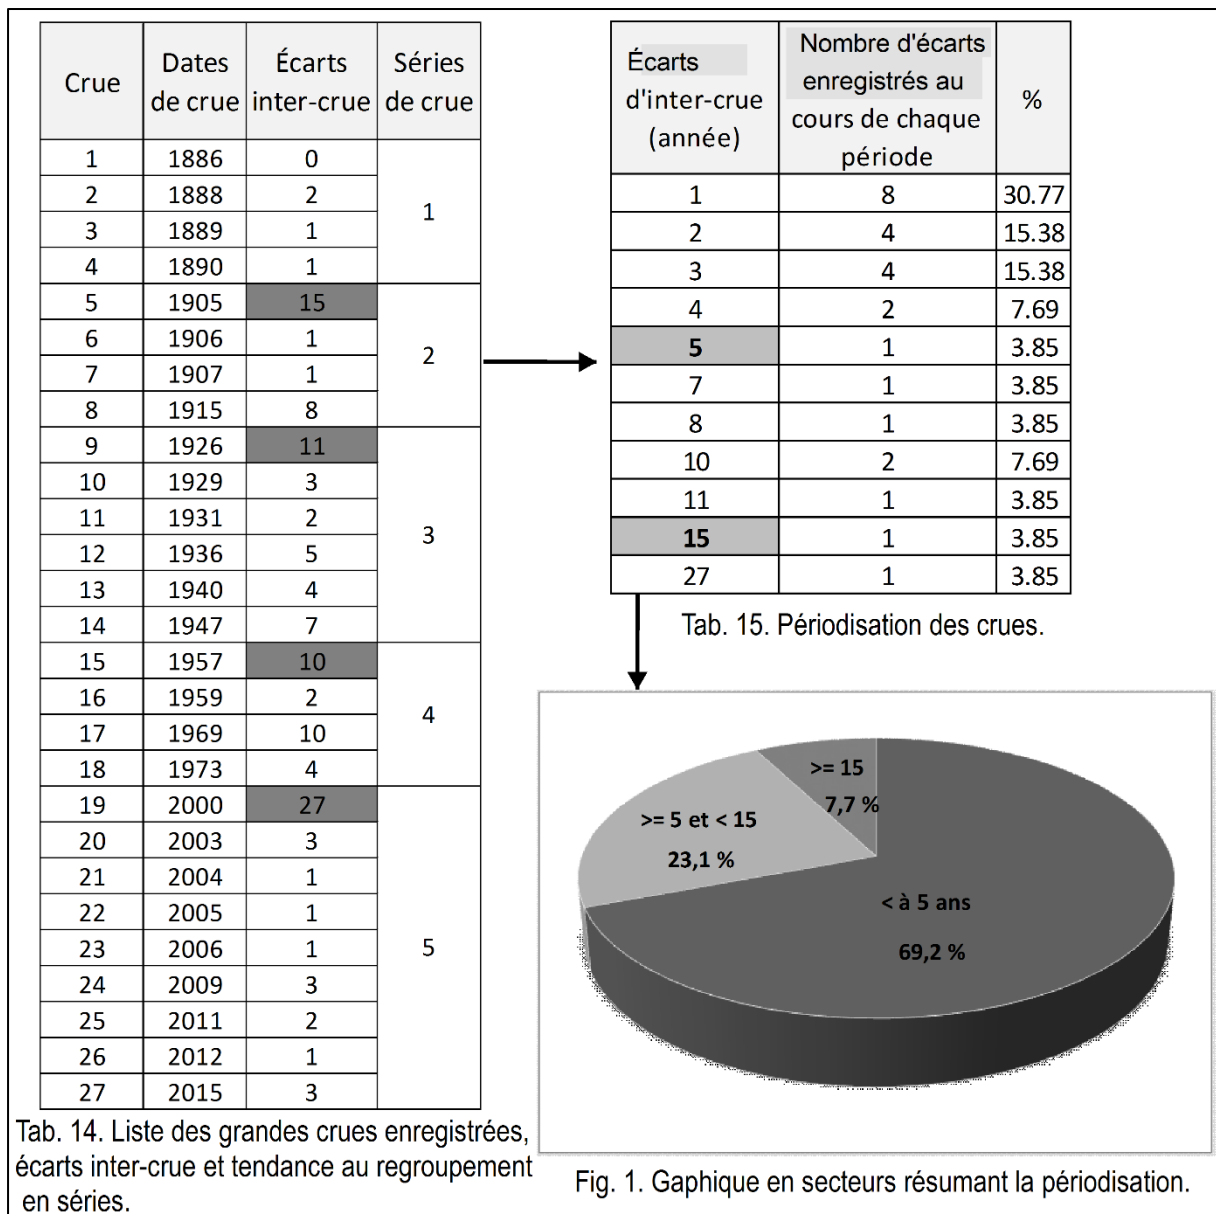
| Crue | Dates de crue | Écarts inter-crue | Séries de crue |
|---|---|---|---|
| 1 | 1886 | 0 | 1 |
| 2 | 1888 | 2 | |
| 3 | 1889 | 1 | |
| 4 | 1890 | 1 | |
| 5 | 1905 | 15 | 2 |
| 6 | 1906 | 1 | |
| 7 | 1907 | 1 | |
| 8 | 1915 | 8 | |
| 9 | 1926 | 11 | 3 |
| 10 | 1929 | 3 | |
| 11 | 1931 | 2 | |
| 12 | 1936 | 5 | |
| 13 | 1940 | 4 | |
| 14 | 1947 | 7 | |
| 15 | 1957 | 10 | 4 |
| 16 | 1959 | 2 | |
| 17 | 1969 | 10 | |
| 18 | 1973 | 4 | |
| 19 | 2000 | 27 | 5 |
| 20 | 2003 | 3 | |
| 21 | 2004 | 1 | |
| 22 | 2005 | 1 | |
| 23 | 2006 | 1 | |
| 24 | 2009 | 3 | |
| 25 | 2011 | 2 | |
| 26 | 2012 | 1 | |
| 27 | 2015 | 3 | |

Tab. 14. Liste des grandes crues enregistrées, écarts inter-crue et tendance au regroupement en séries.

| Écarts d'inter-crue (année) | Nombre d'écarts enregistrés au cours de chaque période | % |
|---|---|---|
| 1 | 8 | 30.77 |
| 2 | 4 | 15.38 |
| 3 | 4 | 15.38 |
| 4 | 2 | 7.69 |
| 5 | 1 | 3.85 |
| 7 | 1 | 3.85 |
| 8 | 1 | 3.85 |
| 10 | 2 | 7.69 |
| 11 | 1 | 3.85 |
| 15 | 1 | 3.85 |
| 27 | 1 | 3.85 |

Tab. 15. Périodisation des crues.

>= 15
7,7 %
>= 5 et < 15
23,1 %
< à 5 ans
69,2 %

Fig. 1. Gaphique en secteurs résumant la périodisation.